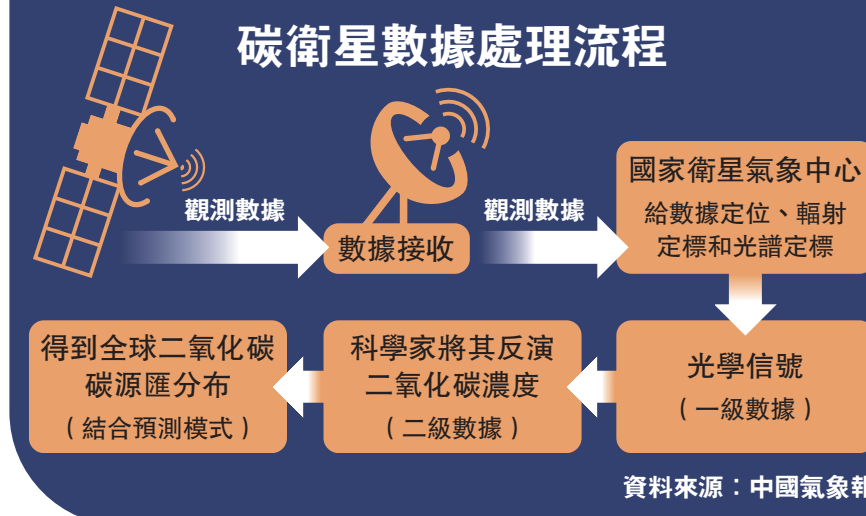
碳衛星數據處理流程

觀測數據

數據接收

觀測數據

國家衛星氣象中心
給數據定位、輻射定標和光譜定標

光學信號
（一級數據）

科學家將其反演二氧化碳濃度
（二級數據）

得到全球二氧化碳碳源匯分布
（結合預測模式）

資料來源：中國氣象報